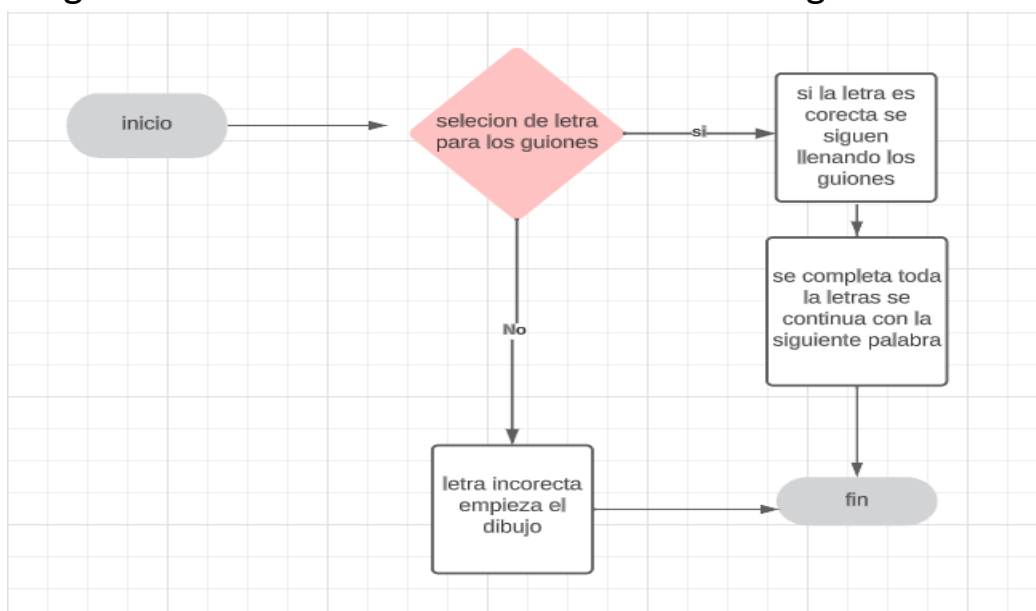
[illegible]

inicio

selecion de letra para los guiones

si

si la letra es corecta se siguen llenando los guiones

se completa toda la letras se continua con la siguiente palabra

No

letra incorecta empieza el dibujo

fin